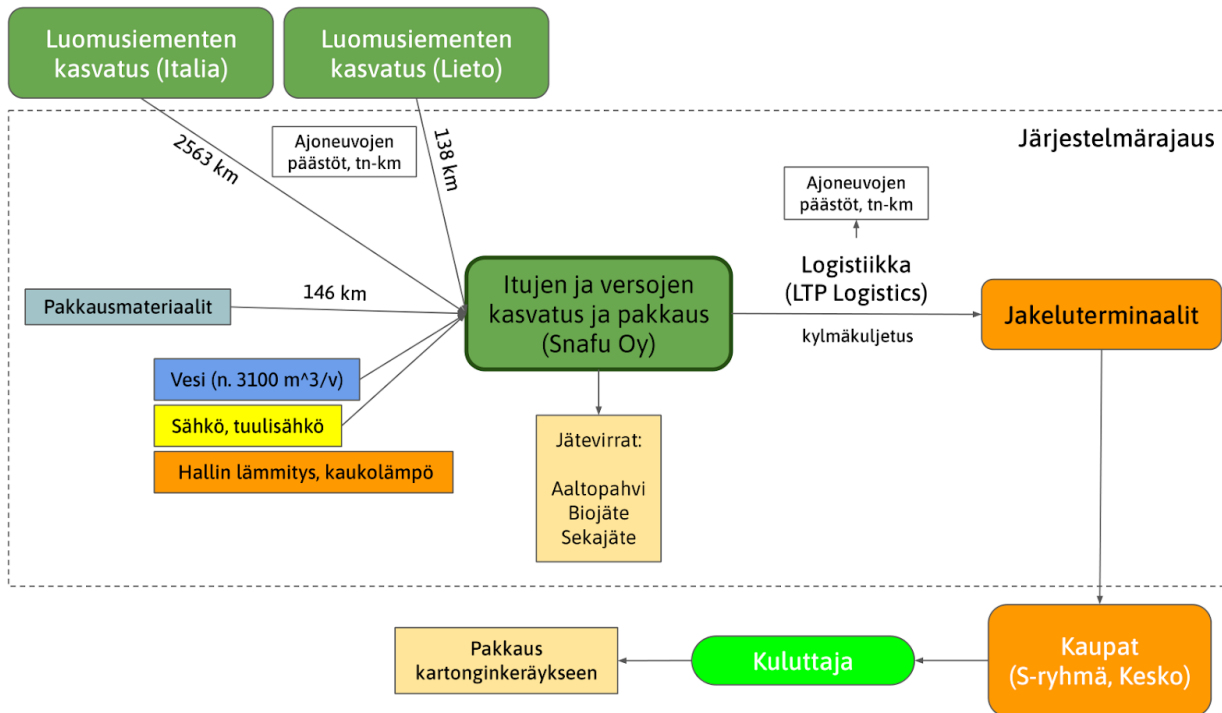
Luomusiementen kasvatus (Italia)

Luomusiementen kasvatus (Lieto)

Järjestelmärajaus

2563 km

Ajoneuvojen päästöt, tn-km

138 km

Ajoneuvojen päästöt, tn-km

Pakkausmateriaalit

146 km

Itujen ja versojen kasvatus ja pakkaus (Snafu Oy)

Logistiikka (LTP Logistics)

kylmäkuljetus

Jakeluterminaalit

Vesi (n. 3100 m^3/v)

Sähkö, tuulisähkö

Hallin lämmitys, kaukolämpö

Jätevirrat:

Aaltopahvi
Biojäte
Sekajäte

Pakkaus kartonginkeräykseen

Kuluttaja

Kaupat (S-ryhmä, Kesko)